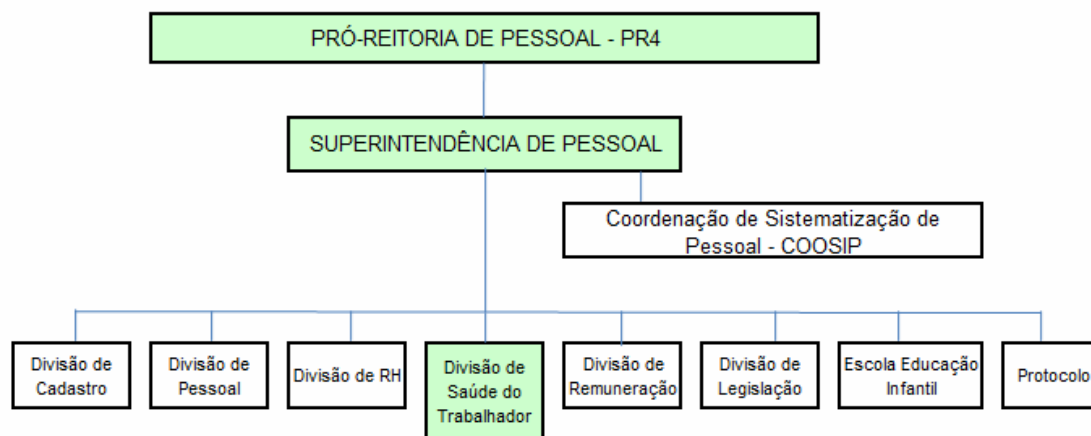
PRÓ-REITORIA DE PESSOAL - PR4

SUPERINTENDÊNCIA DE PESSOAL

Coordenação de Sistematização de Pessoal - COOSIP

Divisão de Cadastro

Divisão de Pessoal

Divisão de RH

Divisão de Saúde do Trabalhador

Divisão de Remuneração

Divisão de Legislação

Escola Educação Infantil

Protocolo